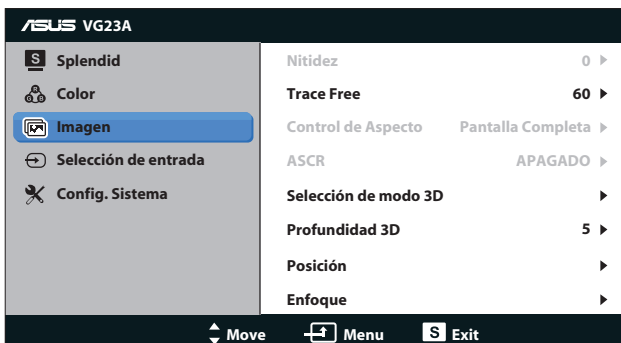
/ISUS VG23A

S Splendid
Color
Imagen
Selección de entrada
Config. Sistema

| | |
|---|---|
| Nitidez | 0 ▶ |
| Trace Free | 60 ▶ |
| Control de Aspecto | Pantalla Completa ▶ |
| ASCR | APAGADO ▶ |
| Selección de modo 3D | ▶ |
| Profundidad 3D | 5 ▶ |
| Posición | ▶ |
| Enfoque | ▶ |

Move  Menu  S Exit